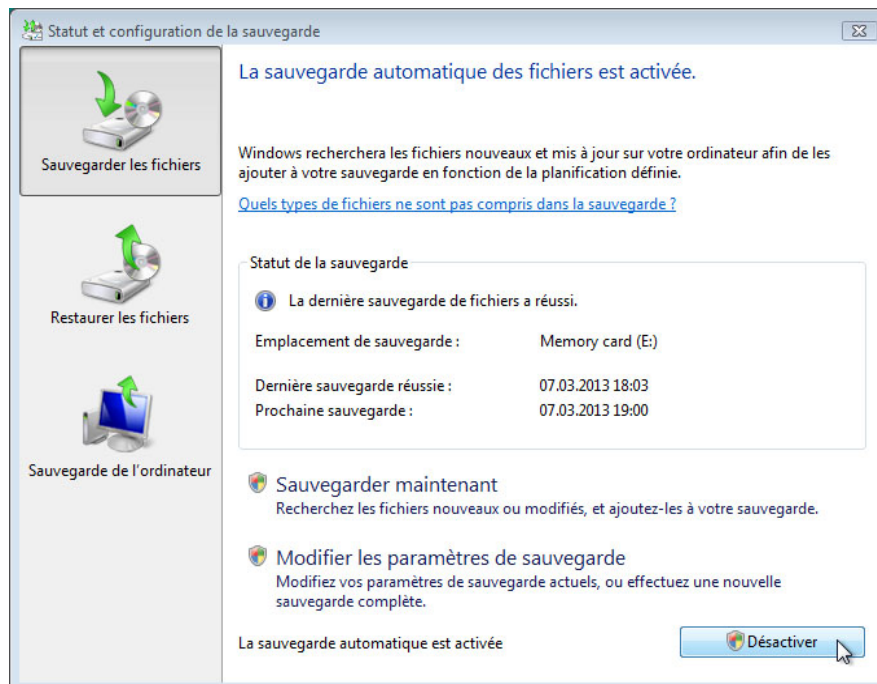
Statut et configuration de la sauvegarde

Sauvegarder les fichiers

Restaurer les fichiers

Sauvegarde de l'ordinateur

La sauvegarde automatique des fichiers est activée.

Windows recherchera les fichiers nouveaux et mis à jour sur votre ordinateur afin de les ajouter à votre sauvegarde en fonction de la planification définie.

Quels types de fichiers ne sont pas compris dans la sauvegarde ?

Statut de la sauvegarde

La dernière sauvegarde de fichiers a réussi.

| | |
|---|---|
| Emplacement de sauvegarde : | Memory card (E:) |
| Dernière sauvegarde réussie : | 07.03.2013 18:03 |
| Prochaine sauvegarde : | 07.03.2013 19:00 |

Sauvegarder maintenant
Recherchez les fichiers nouveaux ou modifiés, et ajoutez-les à votre sauvegarde.

Modifier les paramètres de sauvegarde
Modifiez vos paramètres de sauvegarde actuels, ou effectuez une nouvelle sauvegarde complète.

La sauvegarde automatique est activée

Désactiver